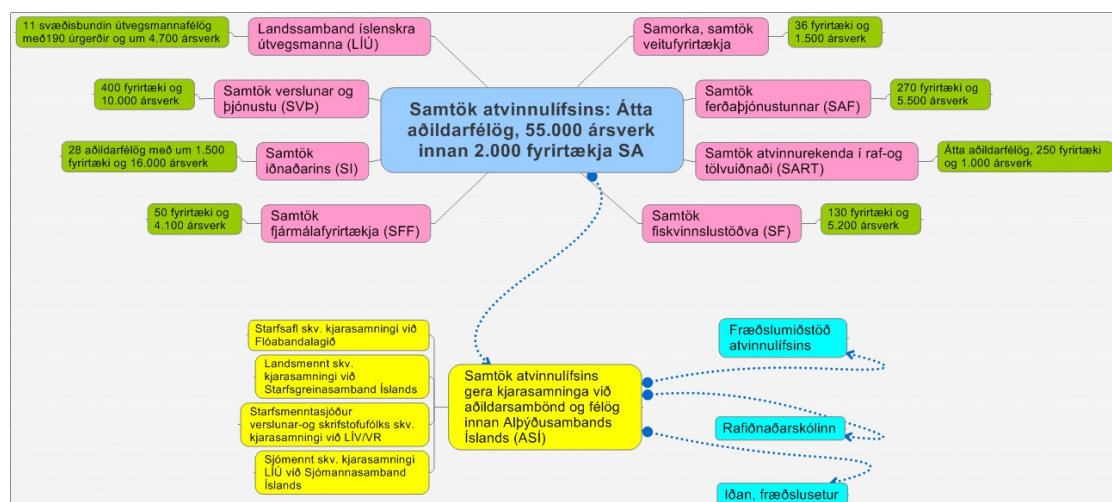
Samtök atvinnulífsins: Átta aðildarfélög, 55.000 ársverk innan 2.000 fyrirtækja SA

Landssamband íslenskra útvegsmanna (LÍÚ)

11 svæðisbundin útvegsmannafélög með190 úrgerðir og um 4.700 ársverk

Samorka, samtök veitufyrirtækja

36 fyrirtæki og 1.500 ársverk

Samtök verslunar og þjónustu (SVÞ)

400 fyrirtæki og 10.000 ársverk

Samtök ferðaþjónustunnar (SAF)

270 fyrirtæki og 5.500 ársverk

Samtök iðnaðarins (SI)

28 aðildarfélög með um 1.500 fyrirtæki og 16.000 ársverk

Samtök atvinnurekenda í raf-og tölvuiðnaði (SART)

Átta aðildarfélög, 250 fyrirtæki og 1.000 ársverk

Samtök fjármálafyrirtækja (SFF)

50 fyrirtæki og 4.100 ársverk

Samtök fiskvinnslustöðva (SF)

130 fyrirtæki og 5.200 ársverk

Samtök atvinnulífsins gera kjarasamninga við aðildarsambönd og félög innan Alþýðusambands Íslands (ASÍ)

Starfsafl skv. kjarasamningi við Flóabandalagið

Landsmennt skv. kjarasamningi við Starfsgreinasamband Íslands

Starfsmenntasjóður verslunar-og skrifstofufólks skv. kjarasamningi við LÍV/VR

Sjómennt skv. kjarasamningi LÍÚ við Sjómannasamband Íslands

Fræðslumiðstöð atvinnulífsins

Rafiðnaðarskólinn

Iðan, fræðslusetur